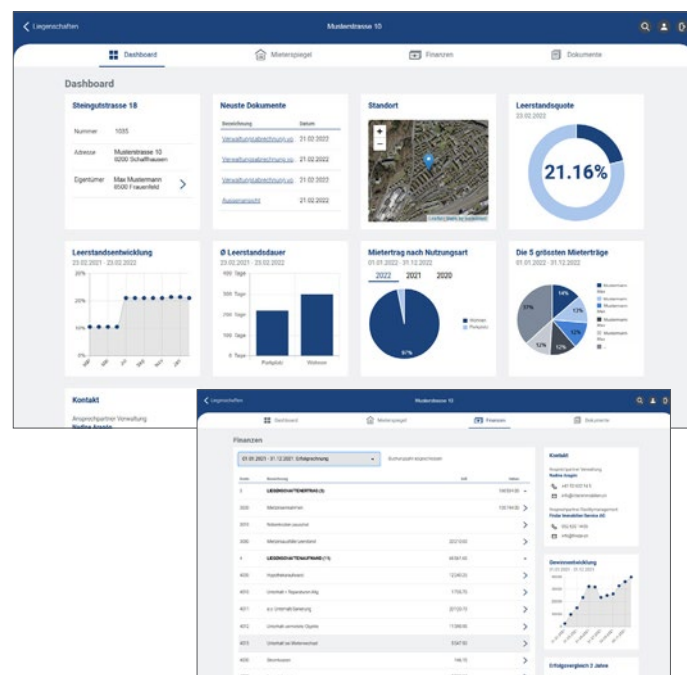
Liegenschaften
Musterstrasse 10

Dashboard
Mieterspiegel
Finanzen
Dokumente

Dashboard

Steingutstrasse 18

| Nummer | 1055 |
|---|---|
| Adresse | Musterstrasse 10 8200 Schaffhausen |
| Eigentümer | Max Mustermann 8500 Frauenfeld |

Neuste Dokumente

| Bezeichnung | Datum |
|---|---|
| Verwaltungsabrechnung.xls | 21.02.2022 |
| Verwaltungsabrechnung.xls | 21.02.2022 |
| Verwaltungsabrechnung.xls | 21.02.2022 |
| Aussenansicht | 21.02.2022 |

Standort

Leerstandsquote
23.02.2022
21.16%

Leerstandsentwicklung
23.02.2021 - 23.02.2022
20%
15%
10%
5%
0%

Ø Leerstandsdauer
23.02.2021 - 23.02.2022
400 Tage
300 Tage
200 Tage
100 Tage
0 Tage
Parkplatz
Wohnen

Mieterertrag nach Nutzungsart
01.01.2022 - 31.12.2022
2022 2021 2020
Wohnen
Parkplatz
97%

Die 5 grössten Mietererträge
01.01.2021 - 31.12.2022
37%
14%
13%
12%
12%
12%
Mustermann Max
Mustermann Max
Mustermann Max
Mustermann Max
Mustermann Max

Kontakt
Ansprechpartner Verwaltung
Nadine Angele

Liegenschaften
Musterstrasse 10
Dashboard
Mieterspiegel
Finanzen
Dokumente

Finanzen
01.01.2021 - 31.12.2021 Erfolgsrechnung
Buchungen ausblenden

| Konto | Bezeichnung | Soll | Haben |
|---|---|---|---|
| 3 | LIEGENSCHAFTENERTRAG (3) | | 143'591.00 |
| 3000 | Mietzinseinnahmen | | 135'744.00 |
| 3005 | Nebenkosten pauschal | | |
| 3090 | Mietzinsausfälle Leerstand | 202'0.00 | |
| 4 | LIEGENSCHAFTENAUFWAND (11) | 66'667.00 | |
| 4000 | Hypothekarzinsaufwand | 12'240.20 | |
| 4010 | Unterhalt + Reparaturen Allg. | 1'735.70 | |
| 4011 | a.o. Unterhalt Sanierung | 20'720.73 | |
| 4012 | Unterhalt wertvermehrende | 11'599.00 | |
| 4013 | Unterhalt bei Mieterwechsel | 5'347.00 | |
| 4020 | Stromkosten | 146.15 | |

Kontakt
Ansprechpartner Verwaltung
Nadine Angele
+41 52 632 10 0
info@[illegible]
Ansprechpartner Bewirtschaftung
Finder Immobilien Service AG
052 632 14 00
info@finder.ch

Gewinnentwicklung
01.01.2021 - 31.12.2021

Erfolgsvergleich 2 Jahre